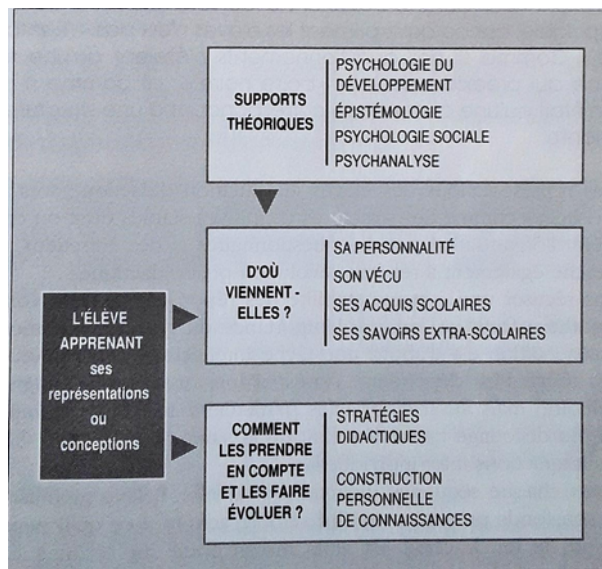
SUPPORTS THÉORIQUES

PSYCHOLOGIE DU DÉVELOPPEMENT
ÉPISTÉMOLOGIE
PSYCHOLOGIE SOCIALE
PSYCHANALYSE

L'ÉLÈVE APPRENANT ses représentations ou conceptions

D'OÙ VIENNENT - ELLES ?

SA PERSONNALITÉ
SON VÉCU
SES ACQUIS SCOLAIRES
SES SAVOIRS EXTRA-SCOLAIRES

COMMENT LES PRENDRE EN COMPTE ET LES FAIRE ÉVOLUER ?

STRATÉGIES DIDACTIQUES

CONSTRUCTION PERSONNELLE DE CONNAISSANCES